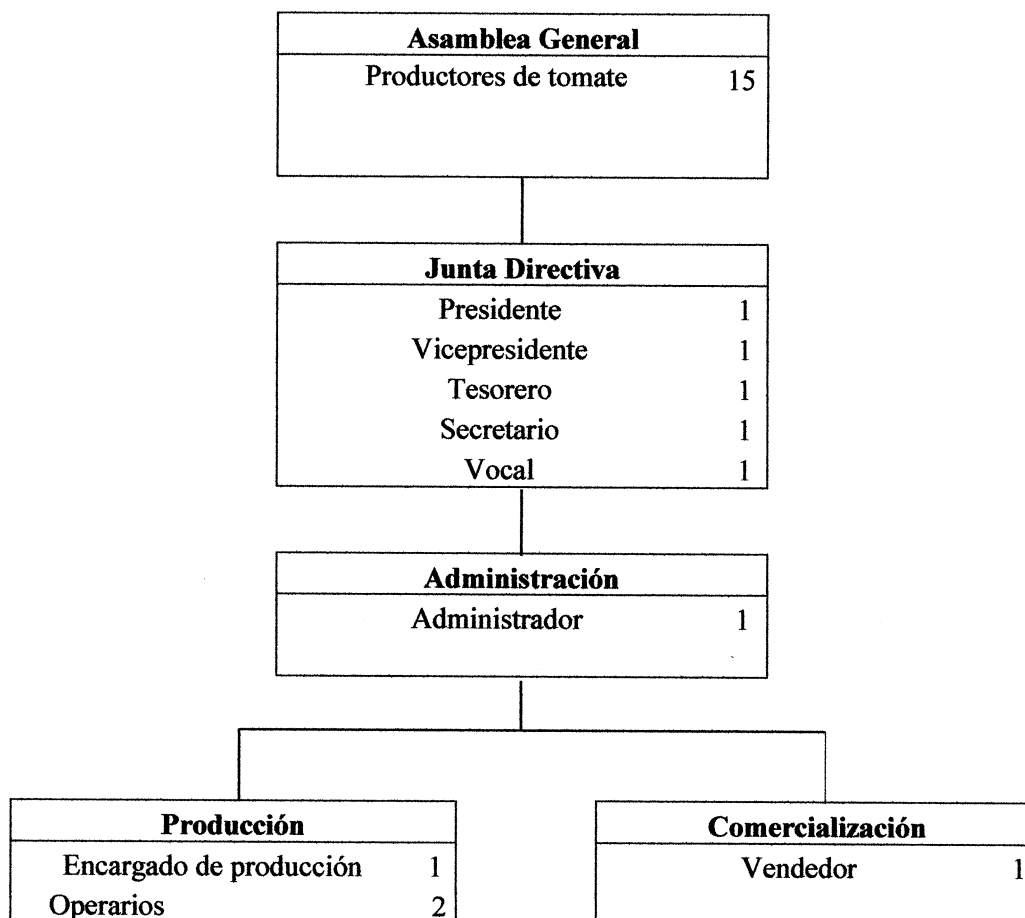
Asamblea General
Productores de tomate 15

Junta Directiva
Presidente 1
Vicepresidente 1
Tesorero 1
Secretario 1
Vocal 1

Administración
Administrador 1

Producción
Encargado de producción 1
Operarios 2

Comercialización
Vendedor 1